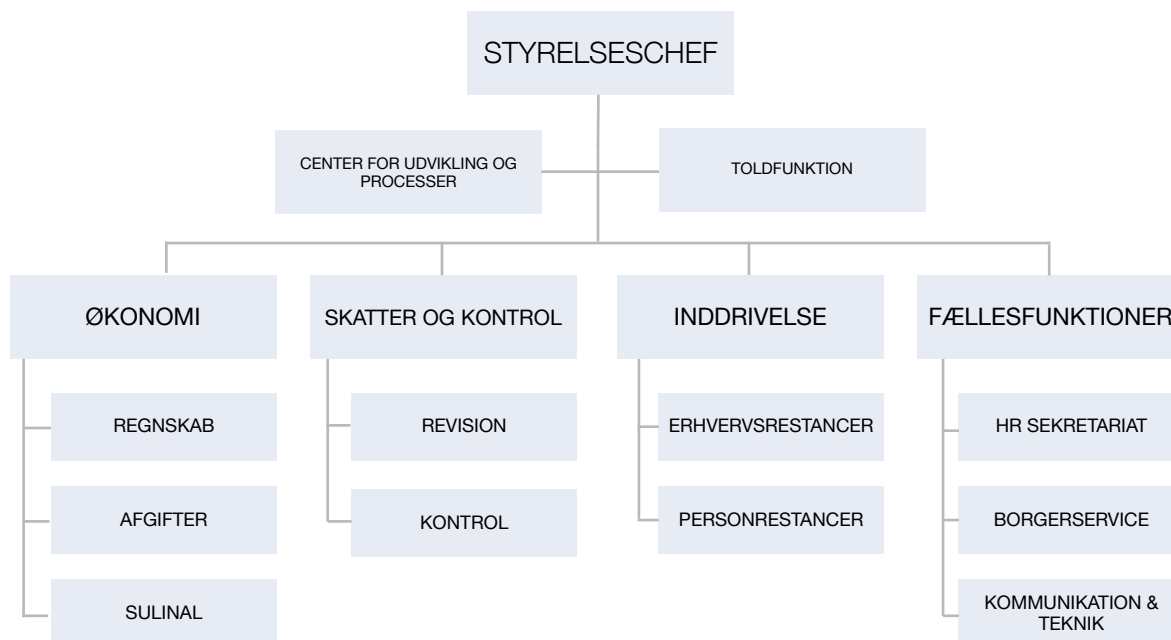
STYRELSESCHEF

CENTER FOR UDVIKLING OG PROCESSER

TOLDFUNKTION

ØKONOMI

REGNSKAB

AFGIFTER

SULINAL

SKATTER OG KONTROL

REVISION

KONTROL

INDDRIVELSE

ERHVERVSRESTANCER

PERSONRESTANCER

FÆLLESFUNKTIONER

HR SEKRETARIAT

BORGERSERVICE

KOMMUNIKATION & TEKNIK